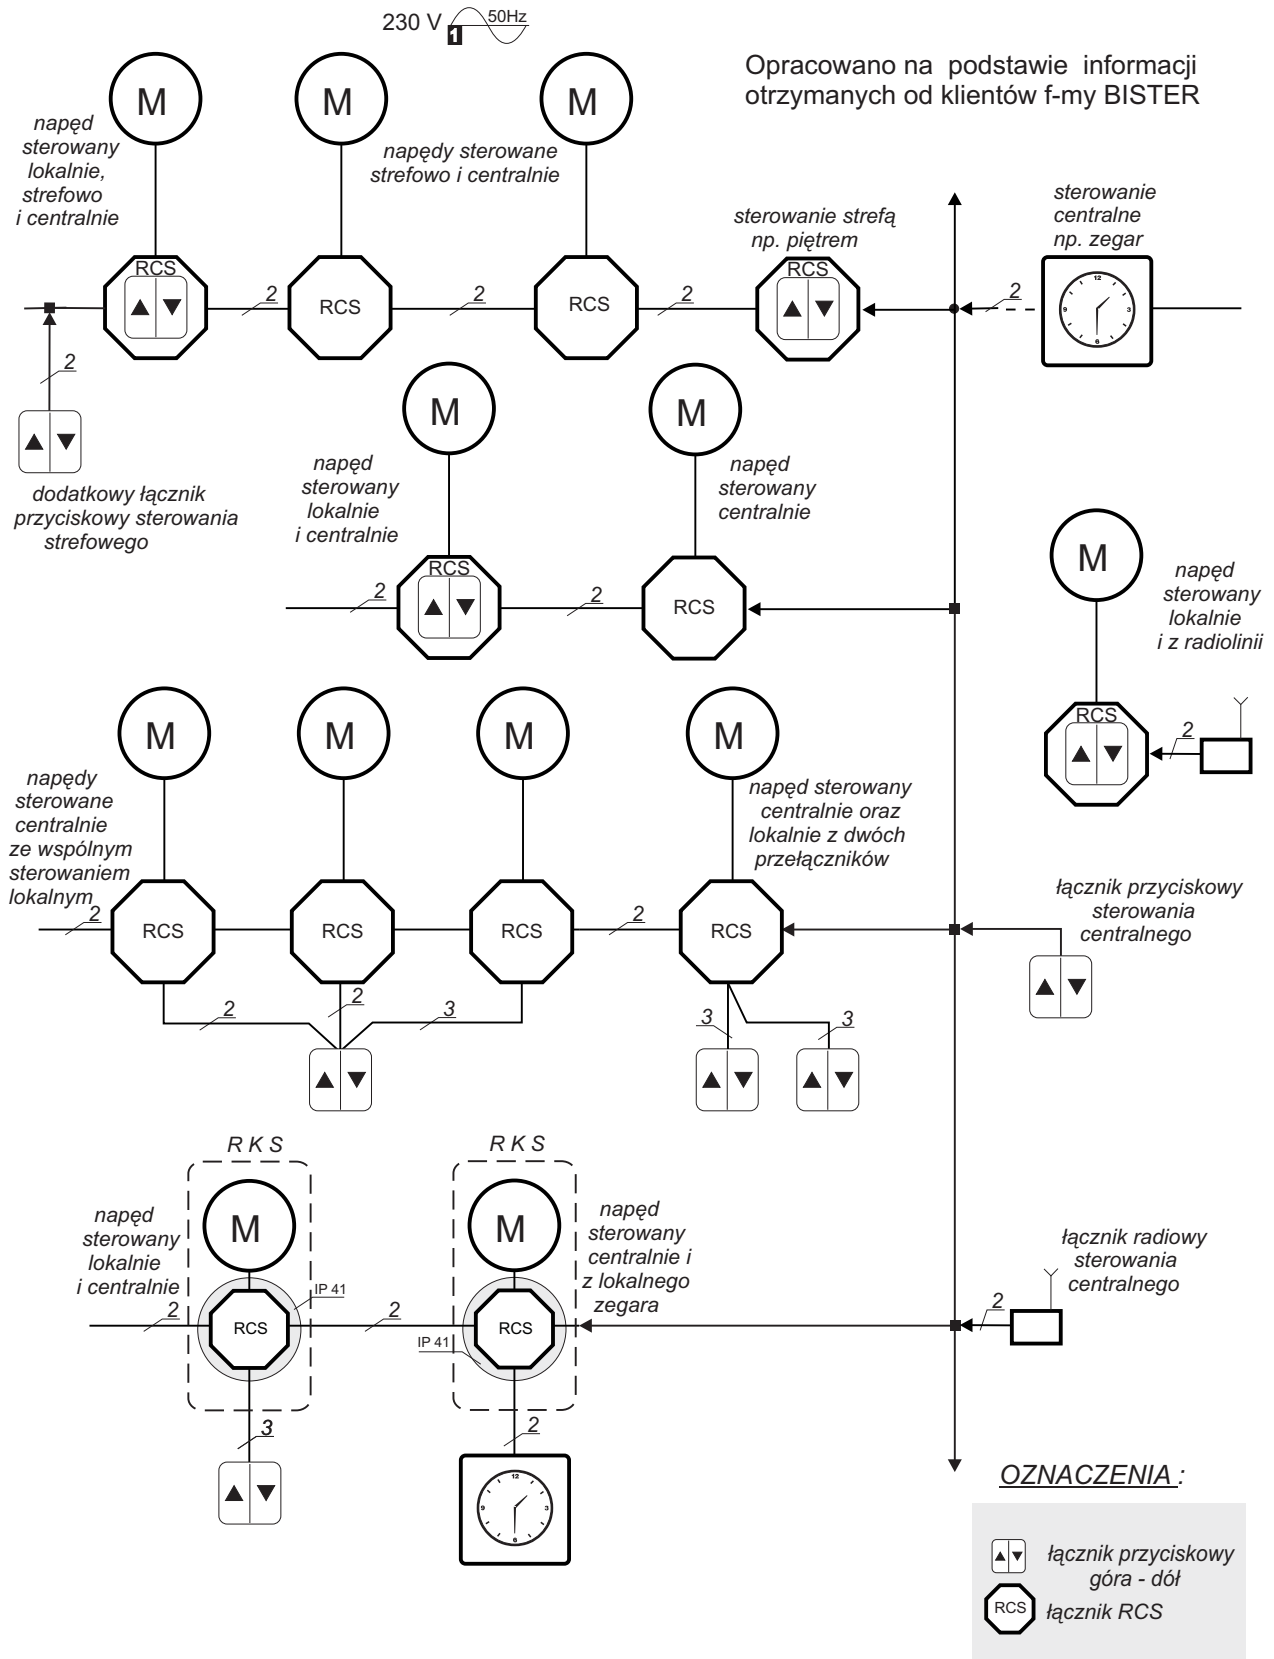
230 V 1 50Hz

Opracowano na podstawie informacji otrzymanych od klientów f-my BISTER

M M M

napęd sterowany lokalnie, strefowo i centralnie

napędy sterowane strefowo i centralnie

sterowanie strefą np. piętrem

sterowanie centralne np. zegar

RCS 2 RCS 2 RCS 2 RCS 2

2

dodatkowy łącznik przyciskowy sterowania strefowego

M M

napęd sterowany lokalnie i centralnie

napęd sterowany centralnie

2 RCS 2 RCS

M

napęd sterowany lokalnie i z radiolinii

RCS 2

M M M M

napędy sterowane centralnie ze wspólnym sterowaniem lokalnym

napęd sterowany centralnie oraz lokalnie z dwóch przełączników

2 RCS RCS RCS 2 RCS

łącznik przyciskowy sterowania centralnego

2 2 3 3 3

R K S R K S

napęd sterowany lokalnie i centralnie

M M

napęd sterowany centralnie i z lokalnego zegara

IP 41 IP 41

2 RCS 2 RCS

łącznik radiowy sterowania centralnego

2

3 2

OZNACZENIA :

łącznik przyciskowy góra - dół

RCS łącznik RCS